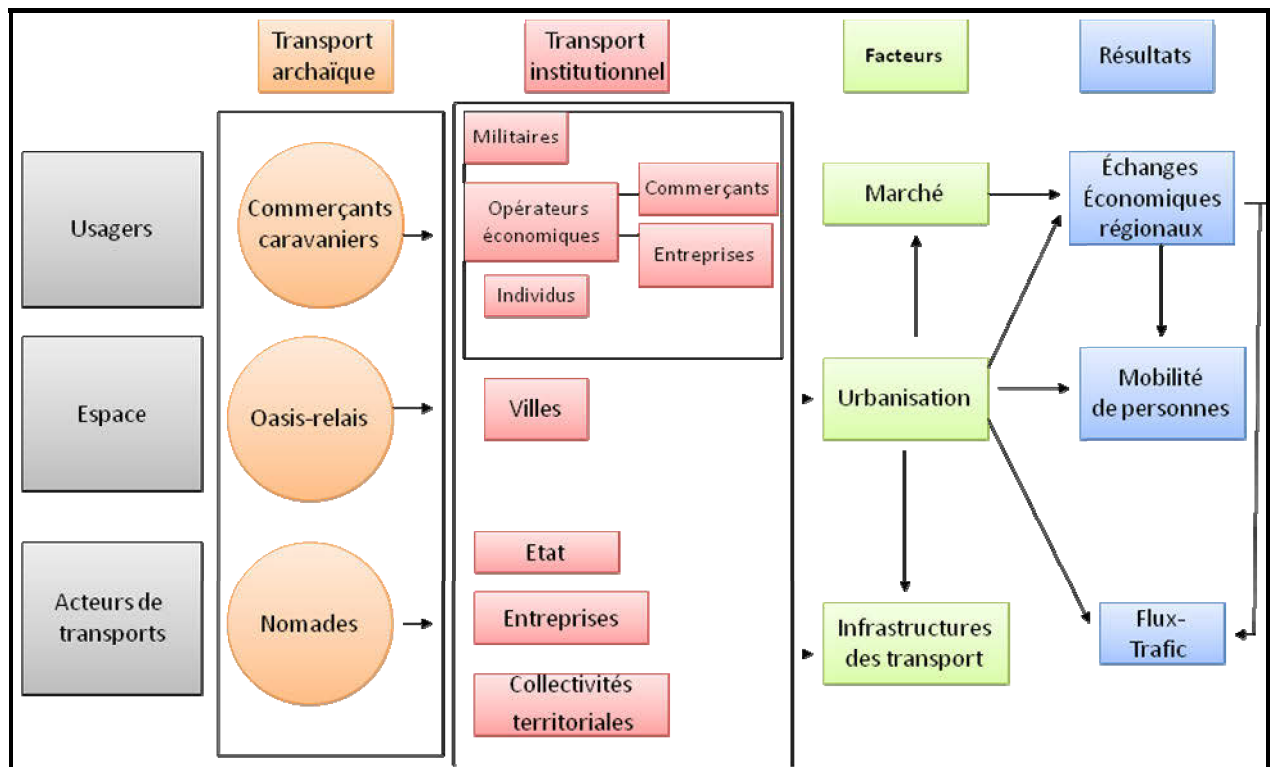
Transport archaïque

Transport institutionnel

Facteurs

Résultats

Usagers

Espace

Acteurs de transports

Commerçants caravaniers

Oasis-relais

Nomades

Militaires

Opérateurs économiques

Commerçants

Entreprises

Individus

Villes

Etat

Entreprises

Collectivités territoriales

Marché

Urbanisation

Infrastructures des transport

Échanges Économiques régionaux

Mobilité de personnes

Flux-Trafic